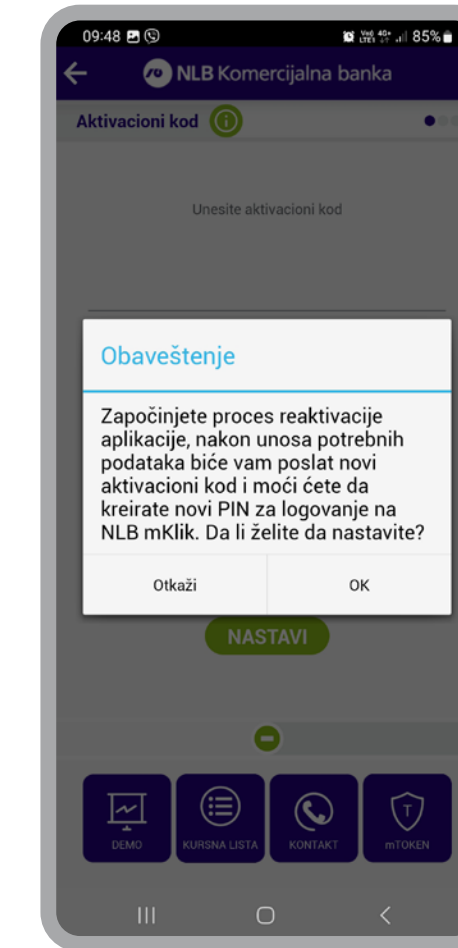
09:48

85%

NLB Komercijalna banka

Aktivacioni kod

Unesite aktivacioni kod

Obaveštenje

Započinjete proces reaktivacije aplikacije, nakon unosa potrebnih podataka biće vam poslat novi aktivacioni kod i moći ćete da kreirate novi PIN za logovanje na NLB mKlik. Da li želite da nastavite?

Otkaži

OK

NASTAVI

DEMO

KURSNA LISTA

KONTAKT

mTOKEN